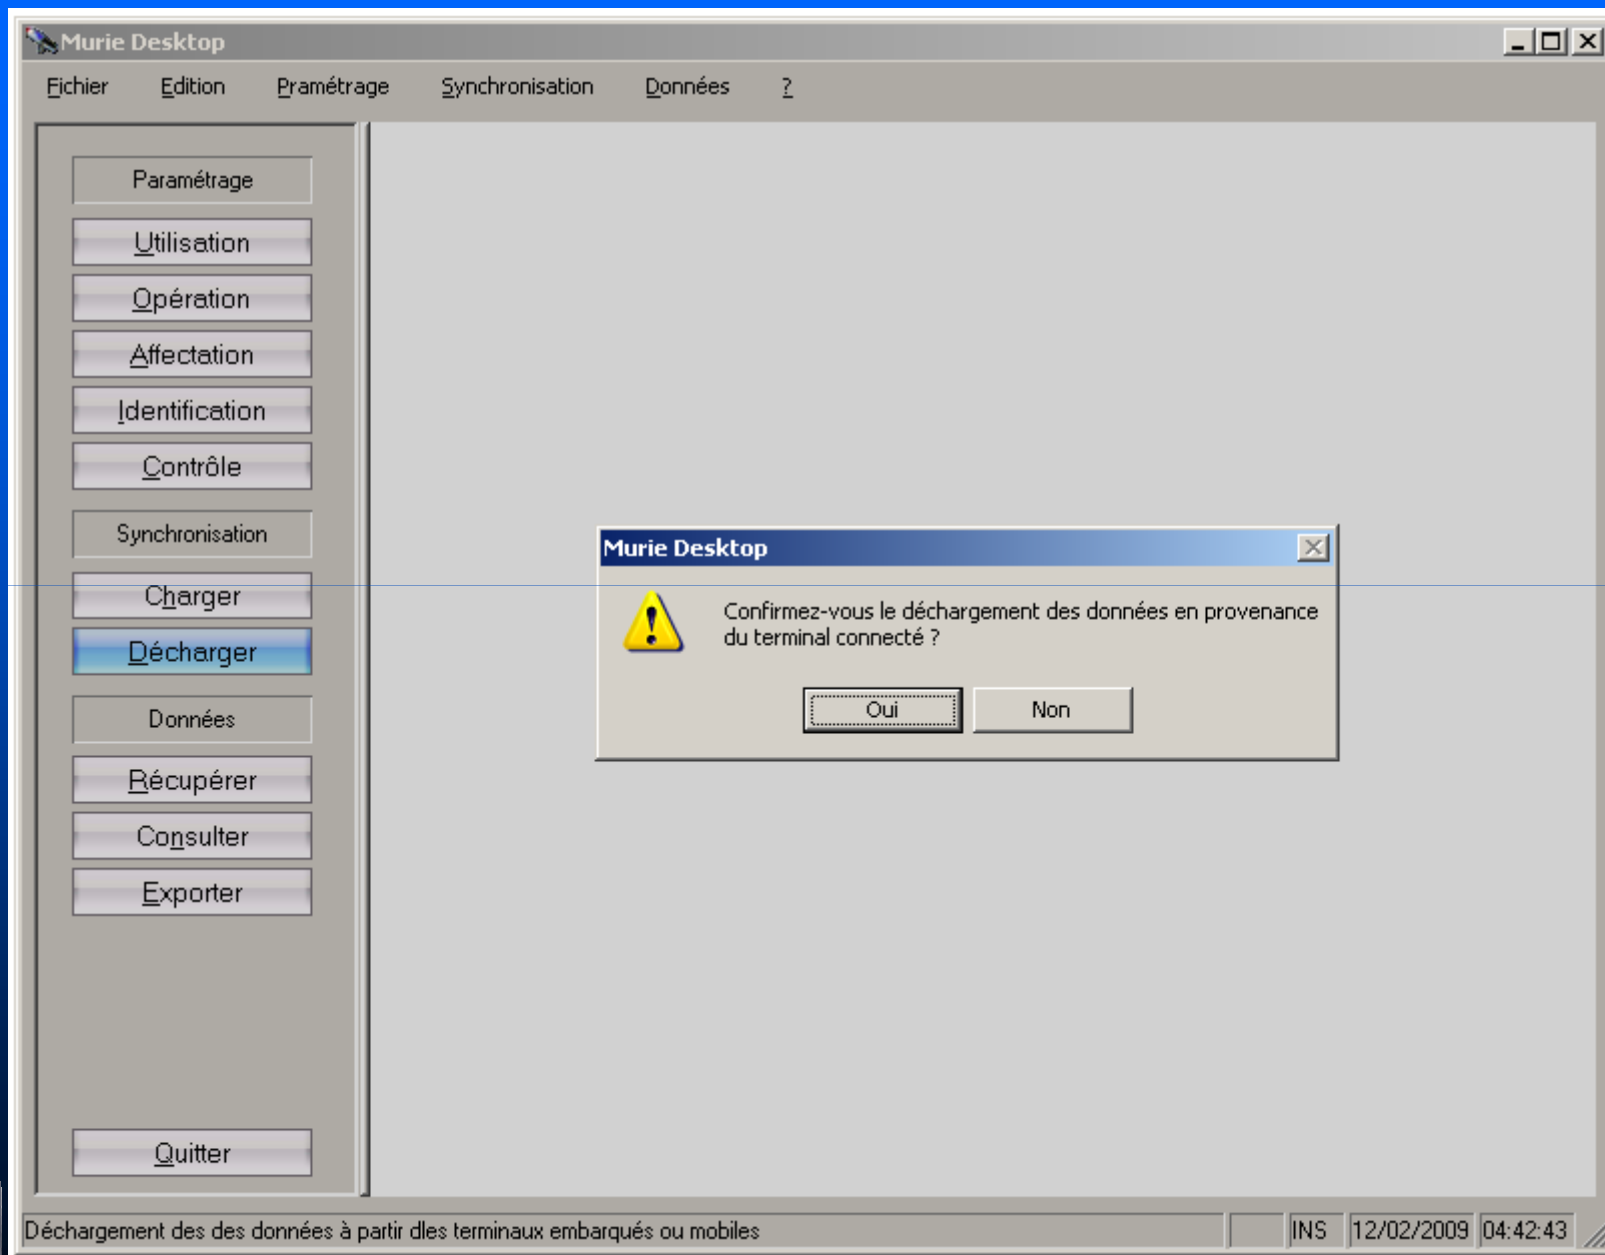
Murie Desktop

Fichier Edition Pramétrage Synchronisation Données ?

Paramétrage

Utilisation

Opération

Affectation

Identification

Contrôle

Synchronisation

Charger

Décharger

Données

Récupérer

Consulter

Exporter

Quitter

Murie Desktop

Confirmez-vous le déchargement des données en provenance du terminal connecté ?

Oui Non

Déchargement des des données à partir dles terminaux embarqués ou mobiles

INS 12/02/2009 04:42:43